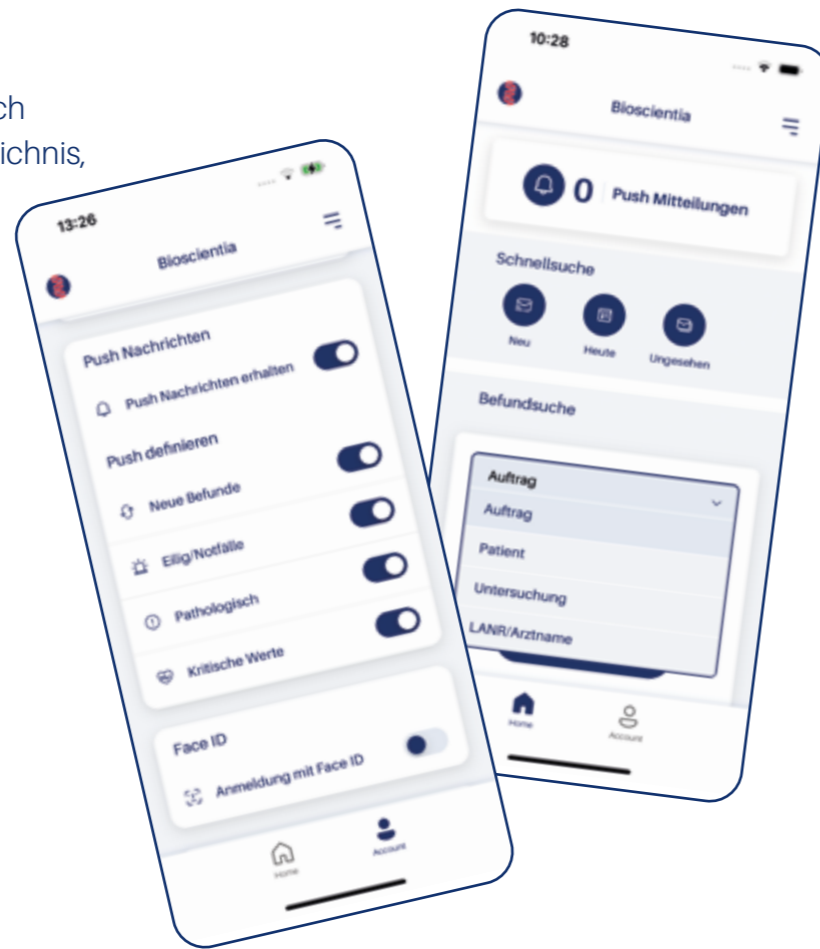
ch
ichnis,

13:26

Bioscientia

Push Nachrichten

Push Nachrichten erhalten

Push definieren

Neue Befunde

Eilig/Notfälle

Pathologisch

Kritische Werte

Face ID

Anmeldung mit Face ID

Home

Account

10:28

Bioscientia

0 Push Mitteilungen

Schnellsuche

Neu

Heute

Ungesehen

Befundsuche

Auftrag

Auftrag

Patient

Untersuchung

LANR/Arztname

Home

Account